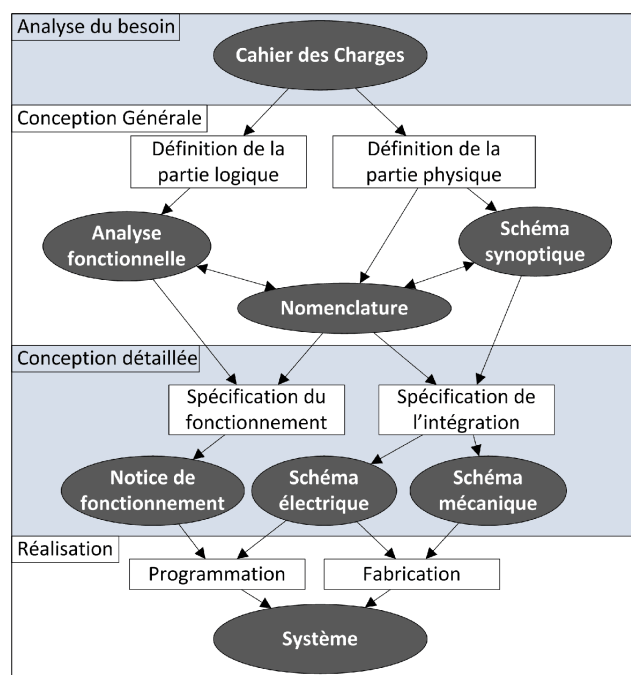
Analyse du besoin

Cahier des Charges

Conception Générale

Définition de la partie logique

Définition de la partie physique

Analyse fonctionnelle

Schéma synoptique

Nomenclature

Conception détaillée

Spécification du fonctionnement

Spécification de l'intégration

Notice de fonctionnement

Schéma électrique

Schéma mécanique

Réalisation

Programmation

Fabrication

Système